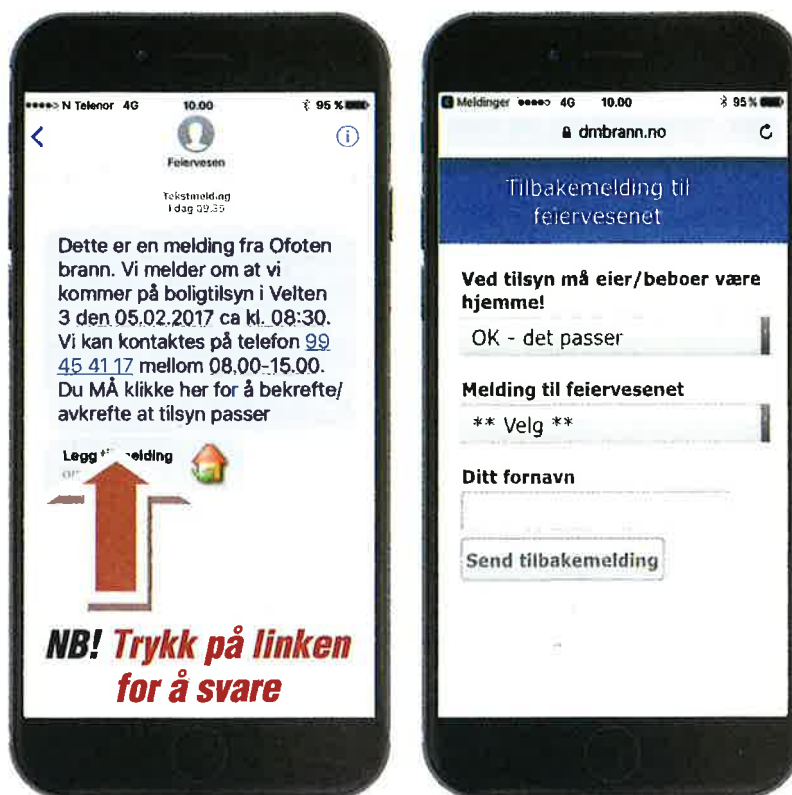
N Telenor 4G 10.00 95 %

Feiervesen

Tekstmelding
I dag 09.35

Dette er en melding fra Ofoten brann. Vi melder om at vi kommer på boligtilsyn i Velten 3 den 05.02.2017 ca kl. 08:30. Vi kan kontaktes på telefon 99 45 41 17 mellom 08.00-15.00. Du MÅ klikke her for å bekrefte/avkrefte at tilsyn passer

Legg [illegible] melding

NB! Trykk på linken for å svare

Meldinger 4G 10.00 95 %
dmbrann.no

Tilbakemelding til feiervesenet

Ved tilsyn må eier/beboer være hjemme!

OK - det passer

Melding til feiervesenet

** Velg **

Ditt fornavn

Send tilbakemelding